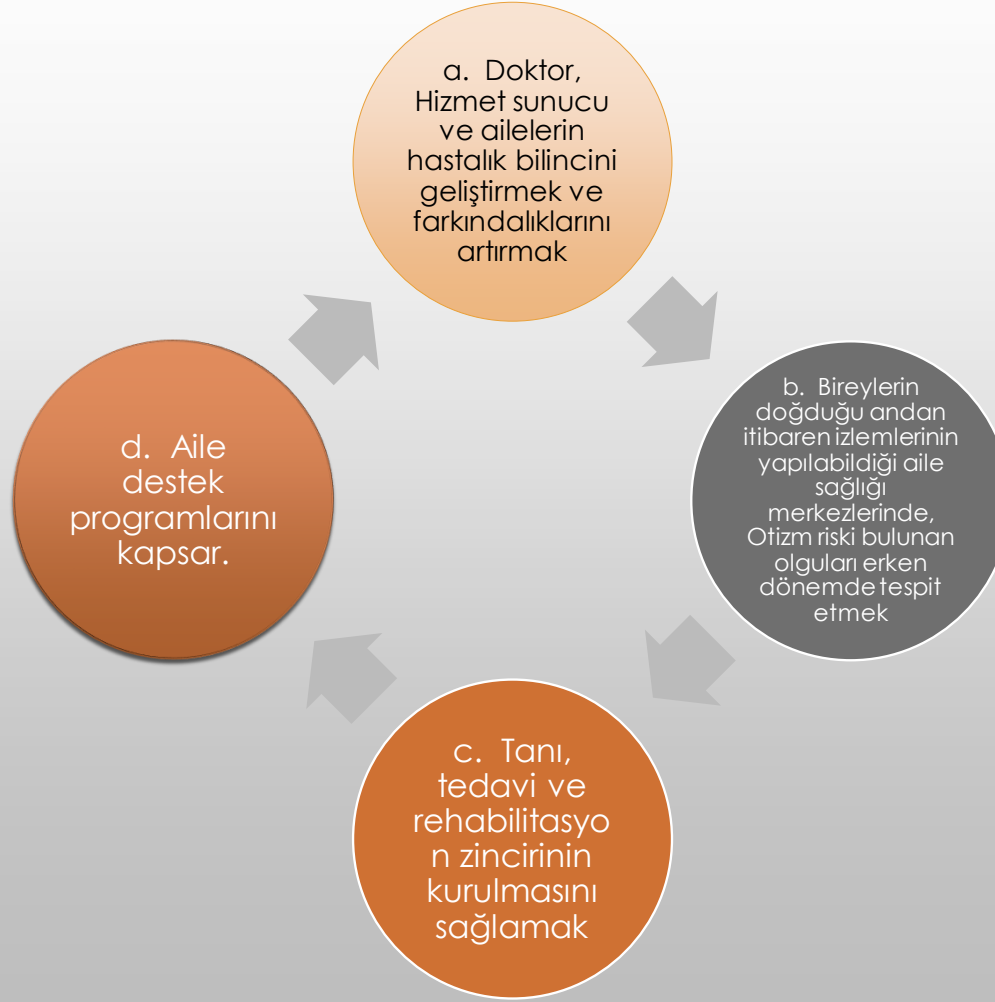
a. Doktor, Hizmet sunucu ve ailelerin hastalık bilincini geliştirmek ve farkındalıklarını artırmak

b. Bireylerin doğduğu andan itibaren izlemlerinin yapılabildiği aile sağlığı merkezlerinde, Otizm riski bulunan olguları erken dönemde tespit etmek

c. Tanı, tedavi ve rehabilitasyon zincirinin kurulmasını sağlamak

d. Aile destek programlarını kapsar.